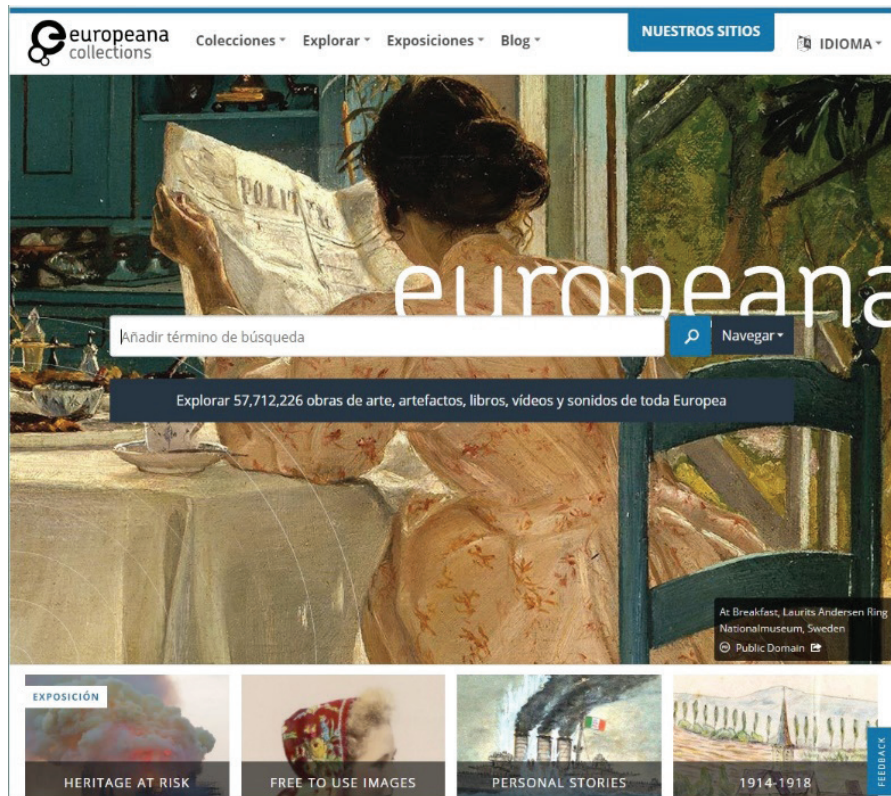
europeana collections

Colecciones Explorar Exposiciones Blog

NUESTROS SITIOS

IDIOMA

europeana

Añadir término de búsqueda

Navegar

Explorar 57,712,226 obras de arte, artefactos, libros, vídeos y sonidos de toda Europea

At Breakfast, Laurits Andersen Ring
Nationalmuseum, Sweden
Public Domain

EXPOSICIÓN

HERITAGE AT RISK

FREE TO USE IMAGES

PERSONAL STORIES

1914-1918

FEEDBACK